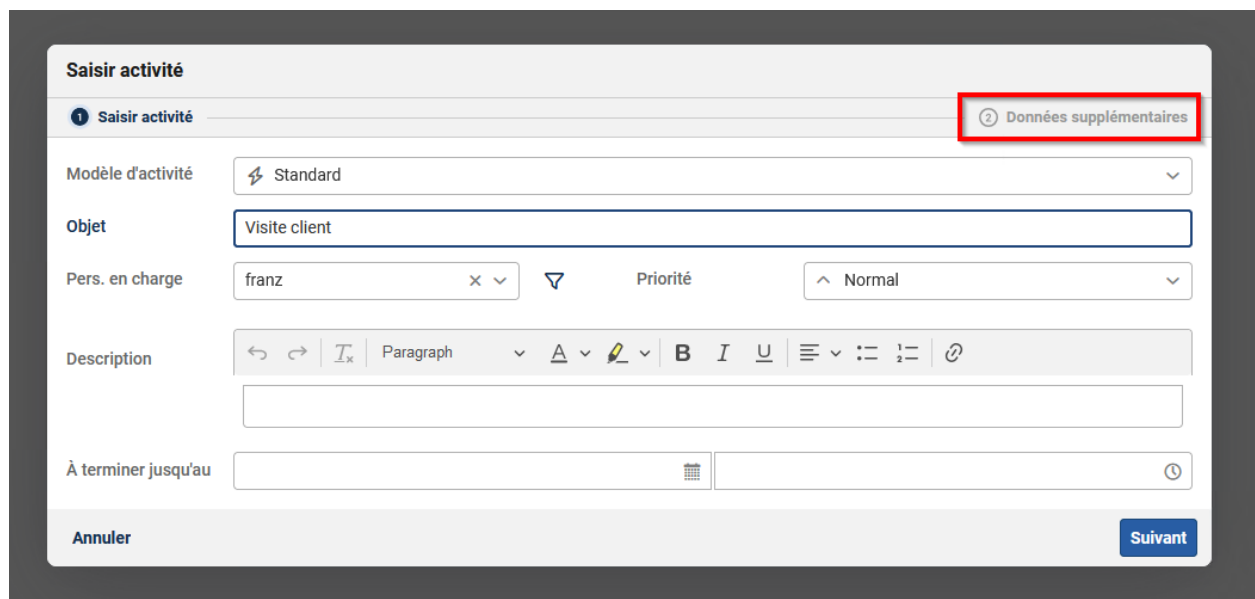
Saisir activité

1 Saisir activité

2 Données supplémentaires

Modèle d'activité

Standard

Objet

Visite client

Pers. en charge

franz

Priorité

Normal

Description

Paragraph

B I U

À terminer jusqu'au

Annuler

Suivant